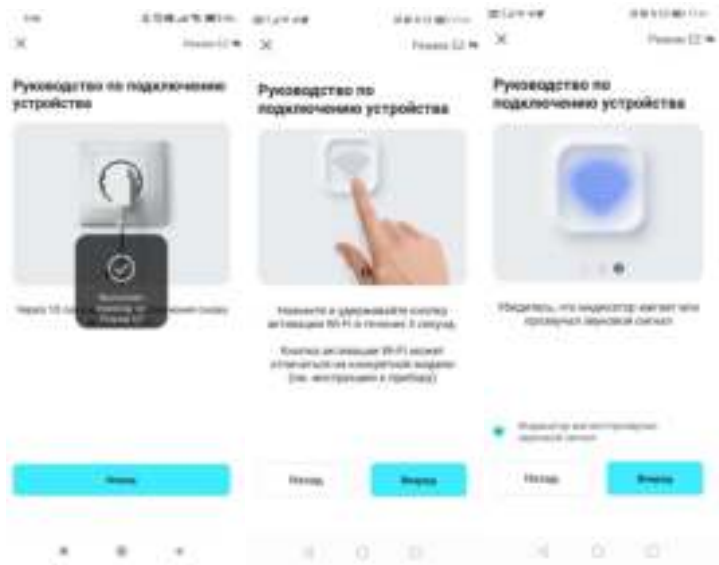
Режим EZ

Руководство по подключению устройства

Через 10 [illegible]

Выполнен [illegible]

Назад

Режим EZ

Руководство по подключению устройства

Нажмите и удерживайте кнопку активации Wi-Fi в течение 5 секунд.

Кнопка активации Wi-Fi может отличаться на конкретной модели (см. инструкцию к прибору)

Назад

Вперед

Режим EZ

Руководство по подключению устройства

Убедитесь, что индикатор мигает или прозвучал звуковой сигнал

Индикатор мигает/прозвучал звуковой сигнал

Назад

Вперед